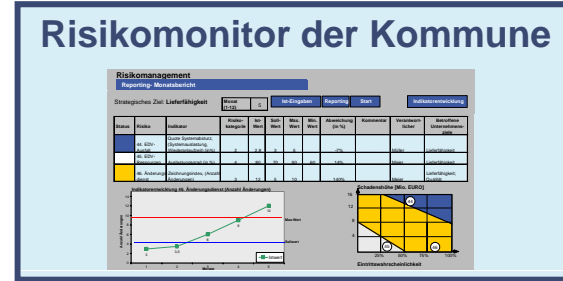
Risikomonitor der Kommune

Risikomanagement
Reporting- Monatsbericht

Strategisches Ziel: Lieferfähigkeit

Monat (1-12) 5

Ist-Eingaben Reporting Start

Indikatorentwicklung

| Status | Risiko | Indikator | Risikokategorie | Ist-Wert | Soll-Wert | Max. Wert | Min. Wert | Abweichung (in %) | Kommentar | Verantwortlicher | Betroffene Unternehmensziele |
|---|---|---|---|---|---|---|---|---|---|---|---|
| | 44. EDV-Ausfall | Quote Systemabstürze (Systemauslastung, Wiederanlaufzeit) (in%) | 2 | 2.8 | 3 | 6 | | -7% | | Müller | Lieferfähigkeit |
| | 45. EDV-Datenverlust | Ausfallsicherheit (in %) | 3 | 80 | 70 | 90 | 60 | 14% | | Meier | Lieferfähigkeit |
| | 46. Änderungsdienst | Zeichnungsindex (Anzahl Änderungen) | 3 | 12 | 5 | 10 | | 140% | | Maier | Lieferfähigkeit; Qualität |

Indikatorentwicklung 46. Änderungsdienst (Anzahl Änderungen)

Anzahl der Anderungen

Max-Wert

Soll-wert

Monate

Istwert

Schadenshöhe [Mio. EURO]

16
12
8
4

25% 50% 75% 100%

Eintrittswahrscheinlichkeit